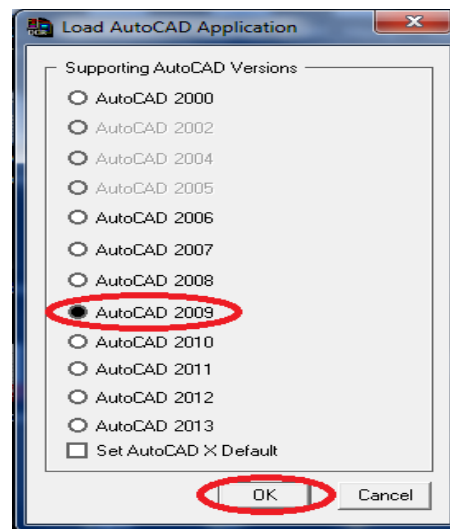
Load AutoCAD Application

Supporting AutoCAD Versions

AutoCAD 2000
AutoCAD 2002
AutoCAD 2004
AutoCAD 2005
AutoCAD 2006
AutoCAD 2007
AutoCAD 2008
AutoCAD 2009
AutoCAD 2010
AutoCAD 2011
AutoCAD 2012
AutoCAD 2013
Set AutoCAD X Default

OK
Cancel